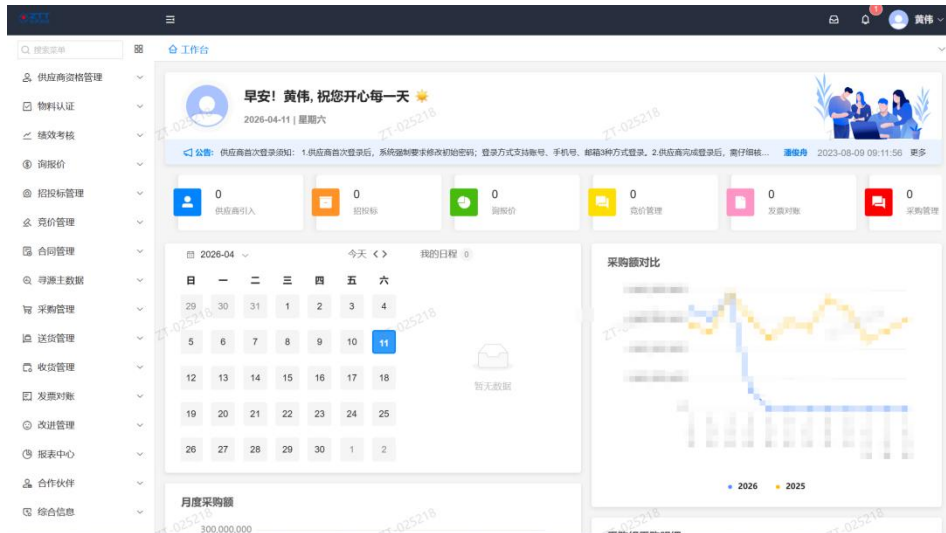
黄伟

搜索菜单

供应商资格管理
物料认证
绩效考核
询报价
招投标管理
竞价管理
合同管理
寻源主数据
采购管理
送货管理
收货管理
发票对账
改进管理
报表中心
合作伙伴
综合信息

工作台

早安！黄伟，祝您开心每一天

2026-04-11 | 星期六

公告：供应商首次登录须知：1.供应商首次登录后，系统强制要求修改初始密码；登录方式支持账号、手机号、邮箱3种方式登录。2.供应商完成登录后，需仔细核… 潘俊舟 2023-08-09 09:11:56 更多

| 0 | 0 | 0 | 0 | 0 | 0 |
|---|---|---|---|---|---|
| 供应商引入 | 招投标 | 询报价 | 竞价管理 | 发票对账 | 采购管理 |

2026-04 今天 < > 我的日程 0

| 日 | 一 | 二 | 三 | 四 | 五 | 六 |
|---|---|---|---|---|---|---|
| 29 | 30 | 31 | 1 | 2 | 3 | 4 |
| 5 | 6 | 7 | 8 | 9 | 10 | 11 |
| 12 | 13 | 14 | 15 | 16 | 17 | 18 |
| 19 | 20 | 21 | 22 | 23 | 24 | 25 |
| 26 | 27 | 28 | 29 | 30 | 1 | 2 |

暂无数据

采购额对比

2026 2025

月度采购额

300,000,000

ZT-025218